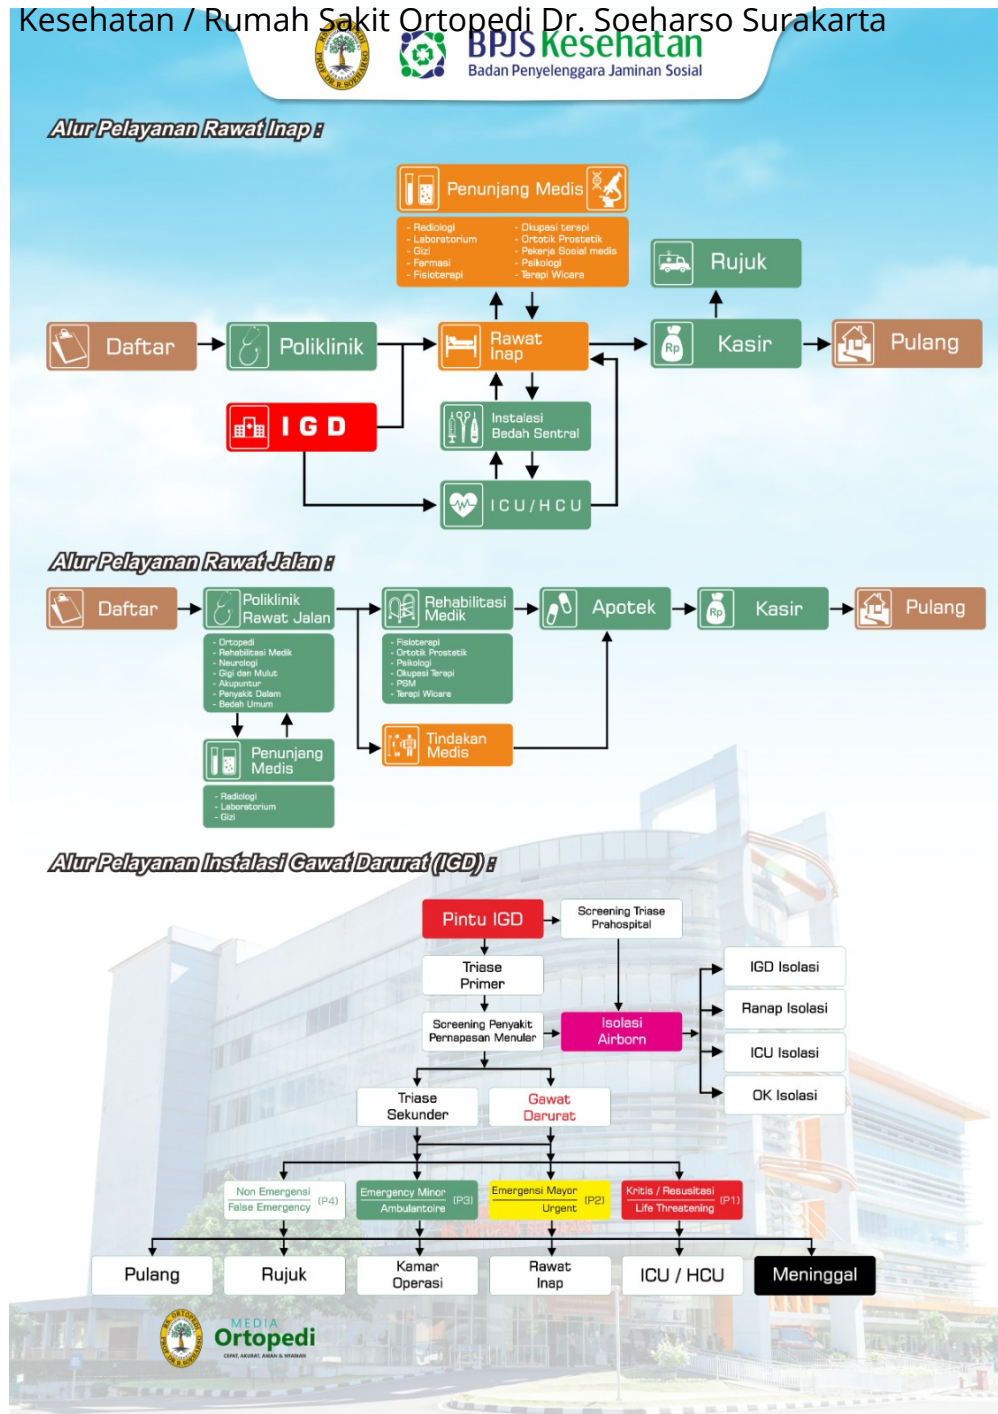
Kesehatan / Rumah Sakit Ortopedi Dr. Soeharso Surakarta

BPJS Kesehatan
Badan Penyelenggara Jaminan Sosial

Alur Pelayanan Rawat Inap :

Penunjang Medis
- Radiologi
- Laboratorium
- Gizi
- Farmasi
- Fisioterapi
- Okupasi terapi
- Ortotik Prostetik
- Pekerja Sosial medis
- Psikologi
- Terapi Wicara

Rujuk

Daftar
Poliklinik
Rawat Inap
Kasir
Pulang

IGD
Instalasi Bedah Sentral
ICU/HCU

Alur Pelayanan Rawat Jalan :

Daftar
Poliklinik Rawat Jalan
- Ortopedi
- Rehabilitasi Medik
- Neurologi
- Gigi dan Mulut
- Akupuntur
- Penyakit Dalam
- Bedah Umum

Rehabilitasi Medik
- Fisioterapi
- Ortotik Prostetik
- Psikologi
- Okupasi Terapi
- PSM
- Terapi Wicara

Apotek
Kasir
Pulang

Tindakan Medis

Penunjang Medis
- Radiologi
- Laboratorium
- Gizi

Alur Pelayanan Instalasi Gawat Darurat (IGD) :

Pintu IGD
Screening Triase Prahospital
Triase Primer
Screening Penyakit Pernapasan Menular
Isolasi Airborn
IGD Isolasi
Ranap Isolasi
ICU Isolasi
OK Isolasi
Triase Sekunder
Gawat Darurat

Non Emergensi False Emergency (P4)
Emergency Minor Ambulantoire (P3)
Emergensi Mayor Urgent (P2)
Kritis / Resusitasi Life Threatening (P1)

Pulang
Rujuk
Kamar Operasi
Rawat Inap
ICU / HCU
Meninggal

MEDIA Ortopedi
CEPAT, AKURAT, AMAN & NYAMAN